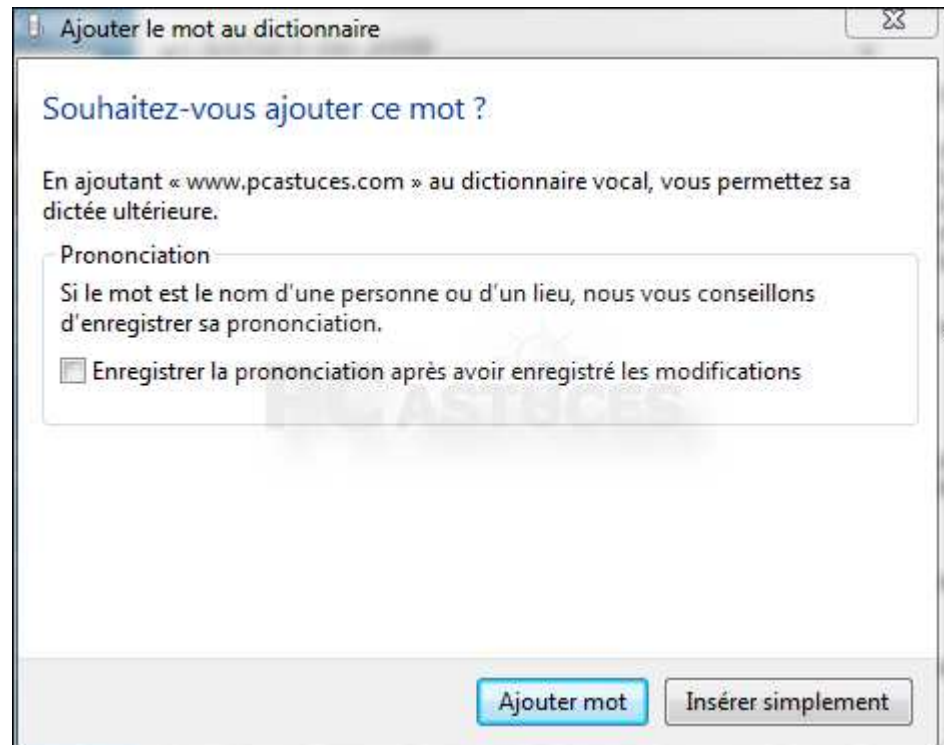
Ajouter le mot au dictionnaire

Souhaitez-vous ajouter ce mot ?

En ajoutant « www.pcastuces.com » au dictionnaire vocal, vous permettez sa dictée ultérieure.

Prononciation

Si le mot est le nom d'une personne ou d'un lieu, nous vous conseillons d'enregistrer sa prononciation.

Enregistrer la prononciation après avoir enregistré les modifications

PC ASTUCES

Ajouter mot

Insérer simplement